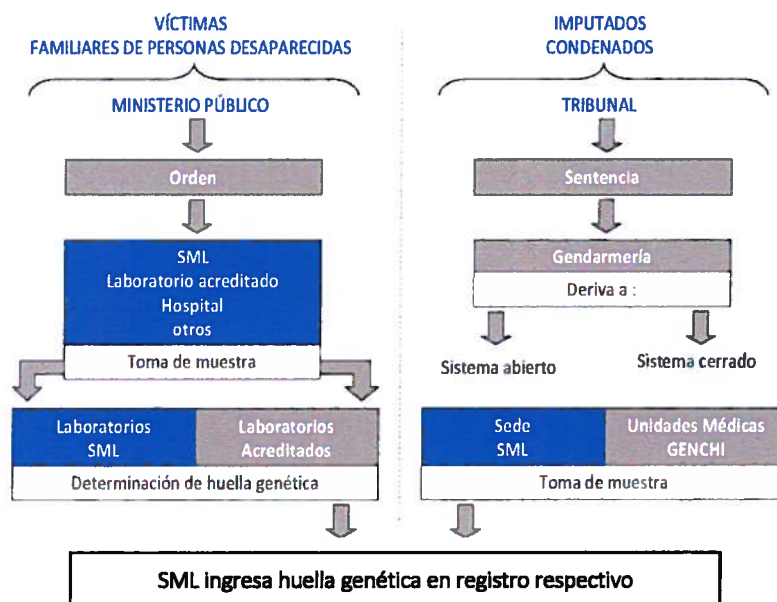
VÍCTIMAS
FAMILIARES DE PERSONAS DESAPARECIDAS

MINISTERIO PÚBLICO

Orden

SML
Laboratorio acreditado
Hospital
otros

Toma de muestra

Laboratorios SML

Laboratorios Acreditados

Determinación de huella genética

IMPUTADOS
CONDENADOS

TRIBUNAL

Sentencia

Gendarmería

Deriva a :

Sistema abierto

Sistema cerrado

Sede SML

Unidades Médicas GENCHI

Toma de muestra

SML ingresa huella genética en registro respectivo